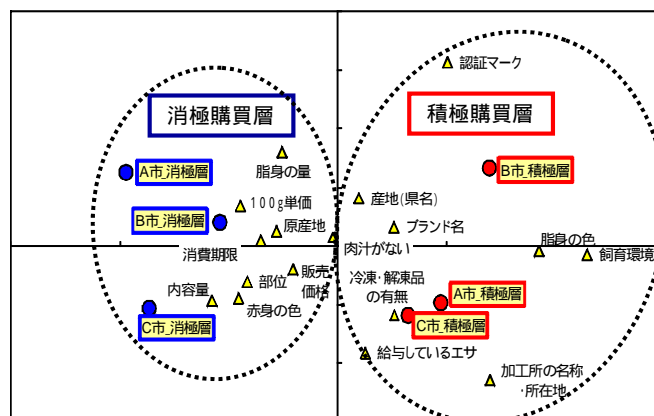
消極購買層

積極購買層

認証マーク

A市_消極層

脂身の量

B市_積極層

100g単価

B市_消極層

原産地

産地(県名)

ブランド名

消費期限

肉汁がない

脂身の色

飼育環境

内容量

部位

販売価格

冷凍・解凍品の有無

A市_積極層

赤身の色

C市_消極層

C市_積極層

給与しているエサ

加工所の名称・所在地